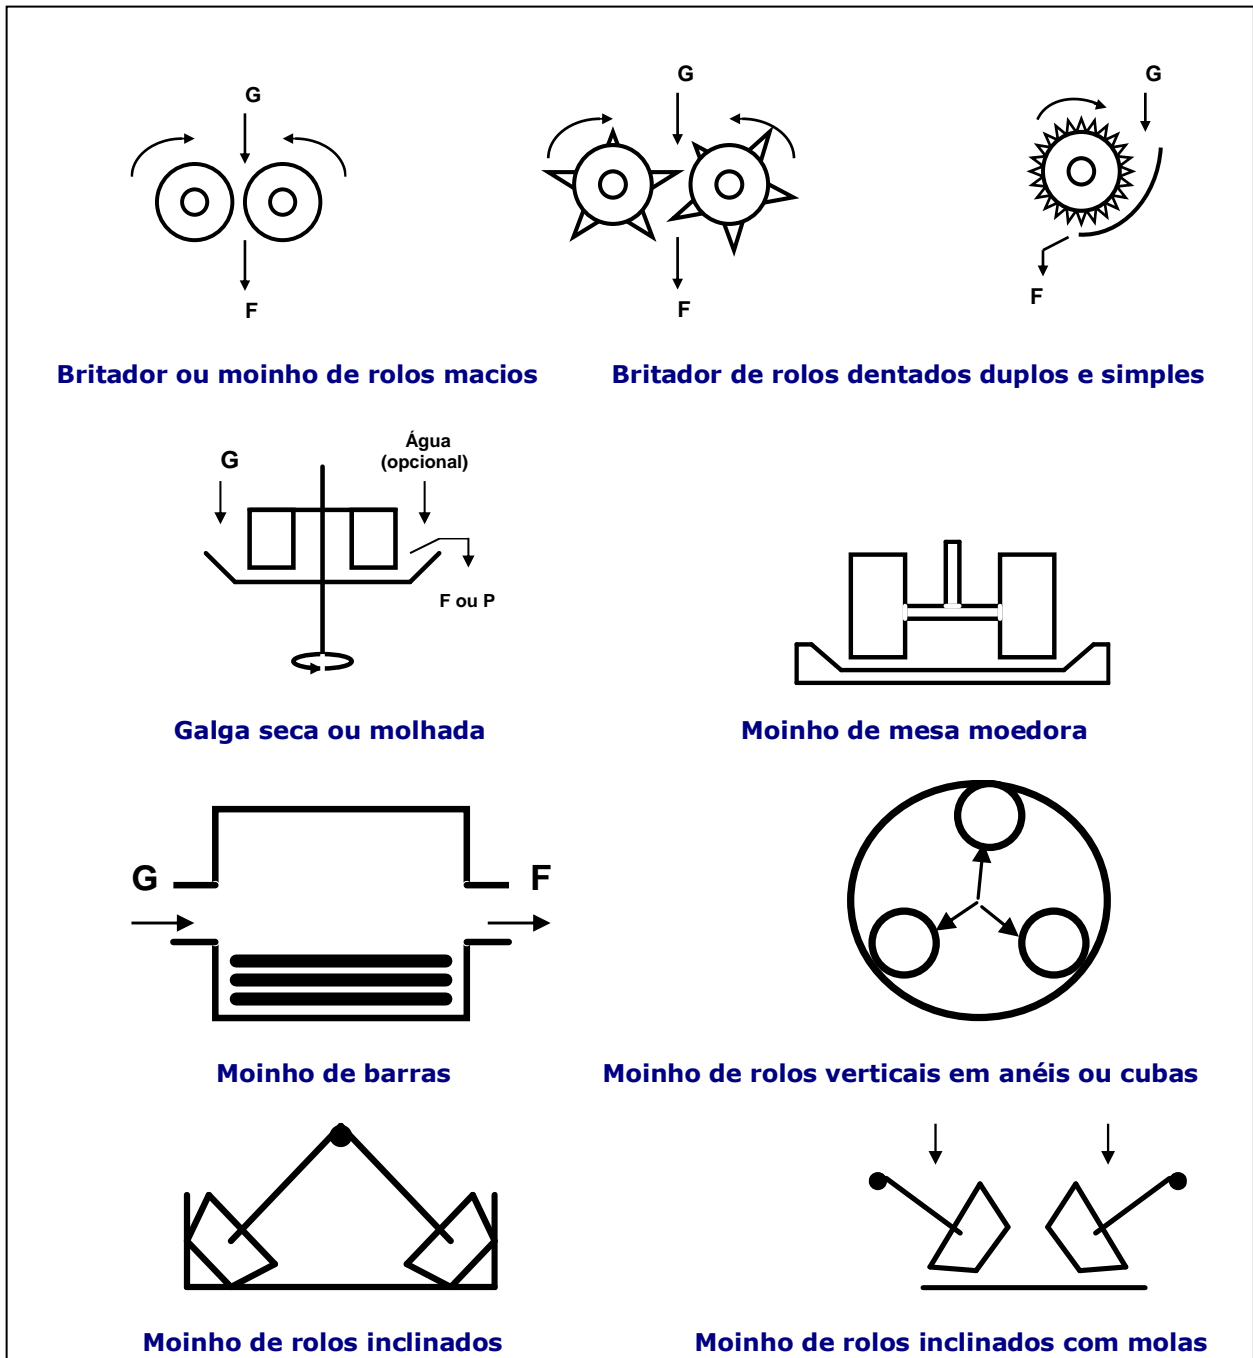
G

F

G

F

G

F

Britador ou moinho de rolos macios

Britador de rolos dentados duplos e simples

G

Água (opcional)

F ou P

Galga seca ou molhada

Moinho de mesa moedora

G

F

Moinho de barras

Moinho de rolos verticais em anéis ou cubas

Moinho de rolos inclinados

Moinho de rolos inclinados com molas